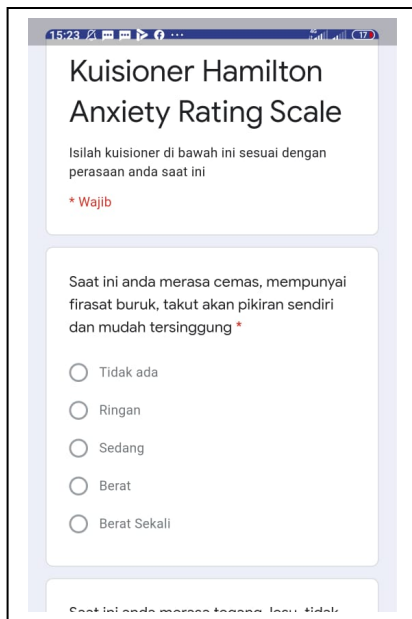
15:23 ··· 17

Kuisioner Hamilton Anxiety Rating Scale

Isilah kuisioner di bawah ini sesuai dengan perasaan anda saat ini

* Wajib

Saat ini anda merasa cemas, mempunyai firasat buruk, takut akan pikiran sendiri dan mudah tersinggung *

Tidak ada

Ringan

Sedang

Berat

Berat Sekali

Saat ini anda merasa tegang, lesu, tidak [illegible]